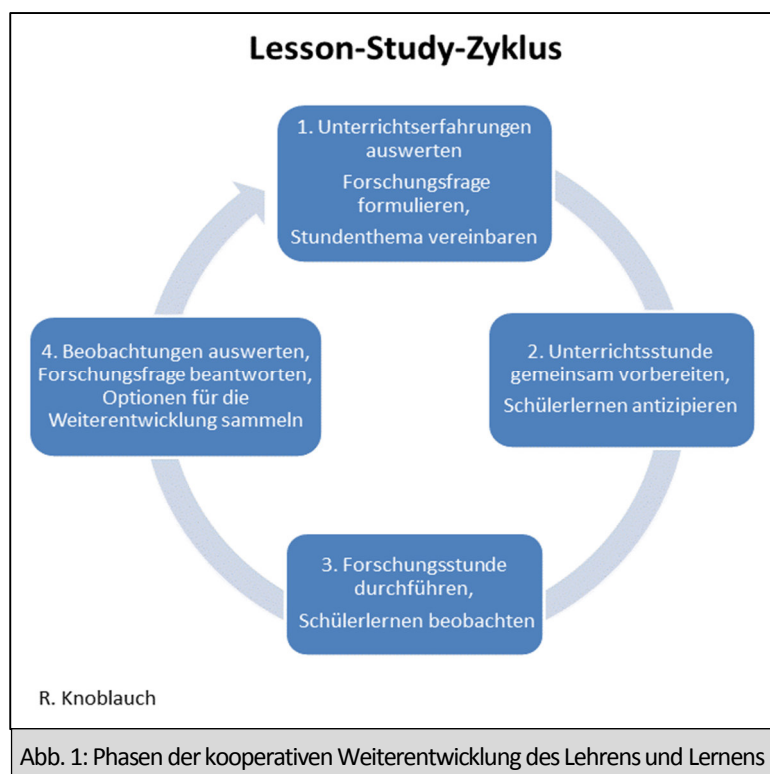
Lesson-Study-Zyklus

1. Unterrichtserfahrungen auswerten
Forschungsfrage formulieren,
Stundenthema vereinbaren

2. Unterrichtsstunde gemeinsam vorbereiten,
Schülerlernen antizipieren

3. Forschungsstunde durchführen,
Schülerlernen beobachten

4. Beobachtungen auswerten, Forschungsfrage beantworten, Optionen für die Weiterentwicklung sammeln

R. Knoblauch

Abb. 1: Phasen der kooperativen Weiterentwicklung des Lehrens und Lernens